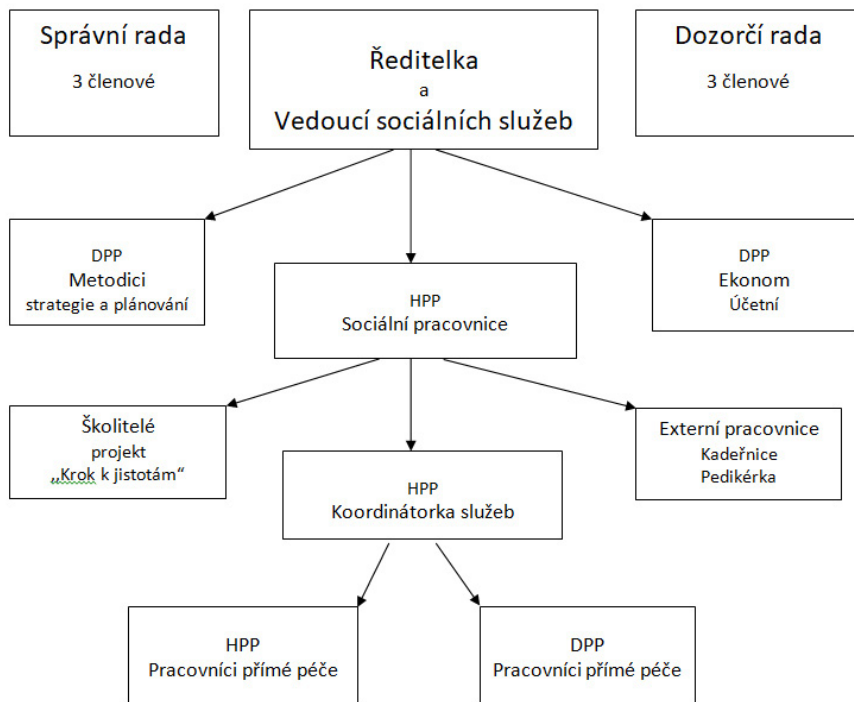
Správní rada
3 členové

Ředitelka
a
Vedoucí sociálních služeb

Dozorčí rada
3 členové

DPP
Metodici
strategie a plánování

HPP
Sociální pracovnice

DPP
Ekonom
Účetní

Školitelé
projekt
„Krok k jistotám"

HPP
Koordinátorka služeb

Externí pracovnice
Kadeřnice
Pedikérka

HPP
Pracovníci přímé péče

DPP
Pracovníci přímé péče